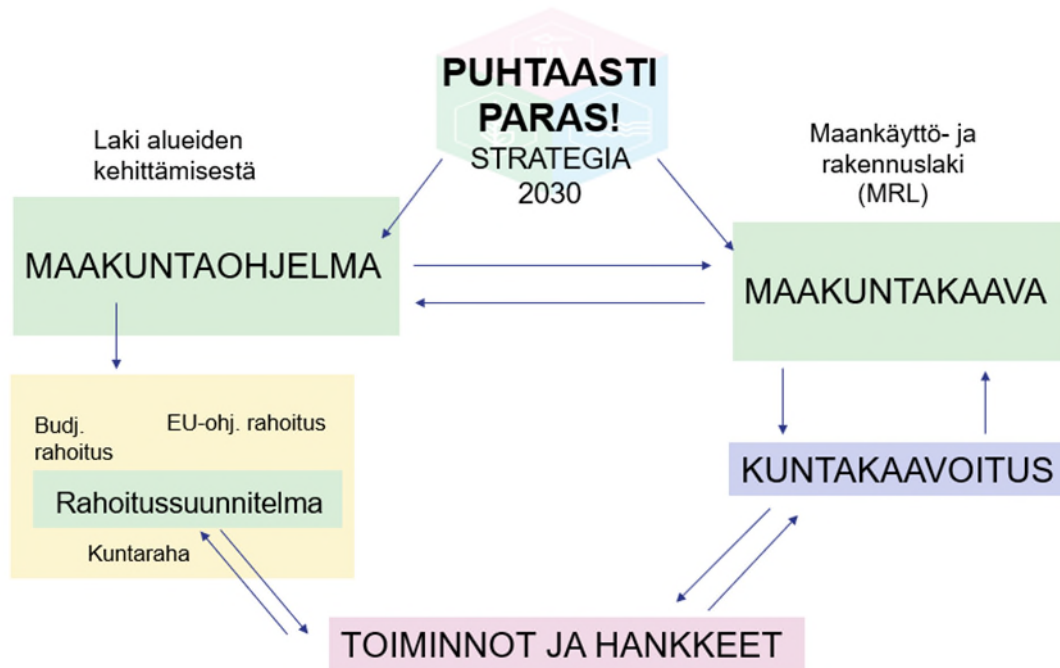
PUHTAASTI PARAS!
STRATEGIA 2030

Laki alueiden kehittämisestä

Maankäyttö- ja rakennuslaki (MRL)

MAAKUNTAOHJELMA

MAAKUNTAKAAVA

Budj. rahoitus

EU-ohj. rahoitus

Rahoitussuunnitelma

Kuntaraha

KUNTAKAAVOITUS

TOIMINNOT JA HANKKEET